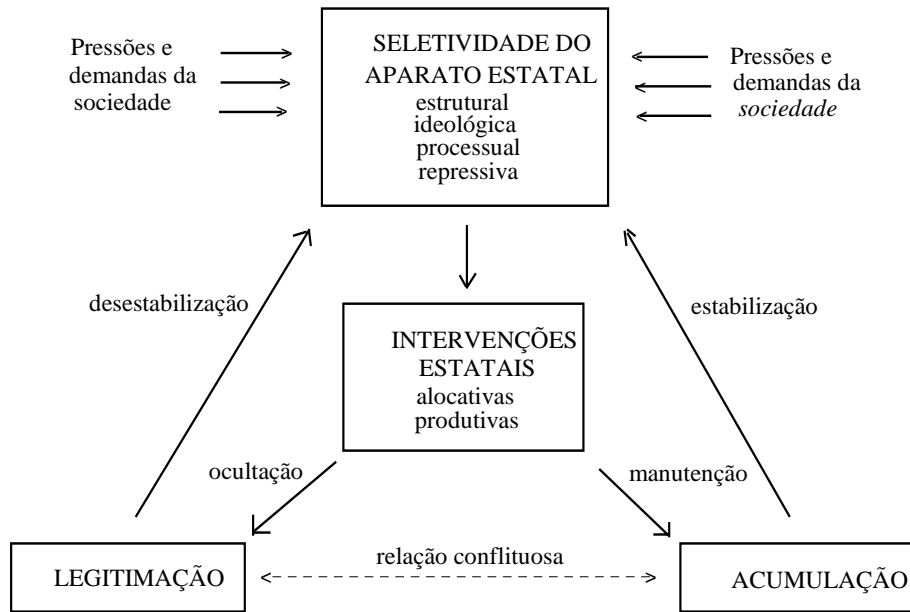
Pressões e demandas da sociedade

SELETIVIDADE DO APARATO ESTATAL
estrutural
ideológica
processual
repressiva

Pressões e demandas da *sociedade*

desestabilização

INTERVENÇÕES ESTATAIS
alocativas
produtivas

estabilização

ocultação

manutenção

LEGITIMAÇÃO

relação conflituosa

ACUMULAÇÃO